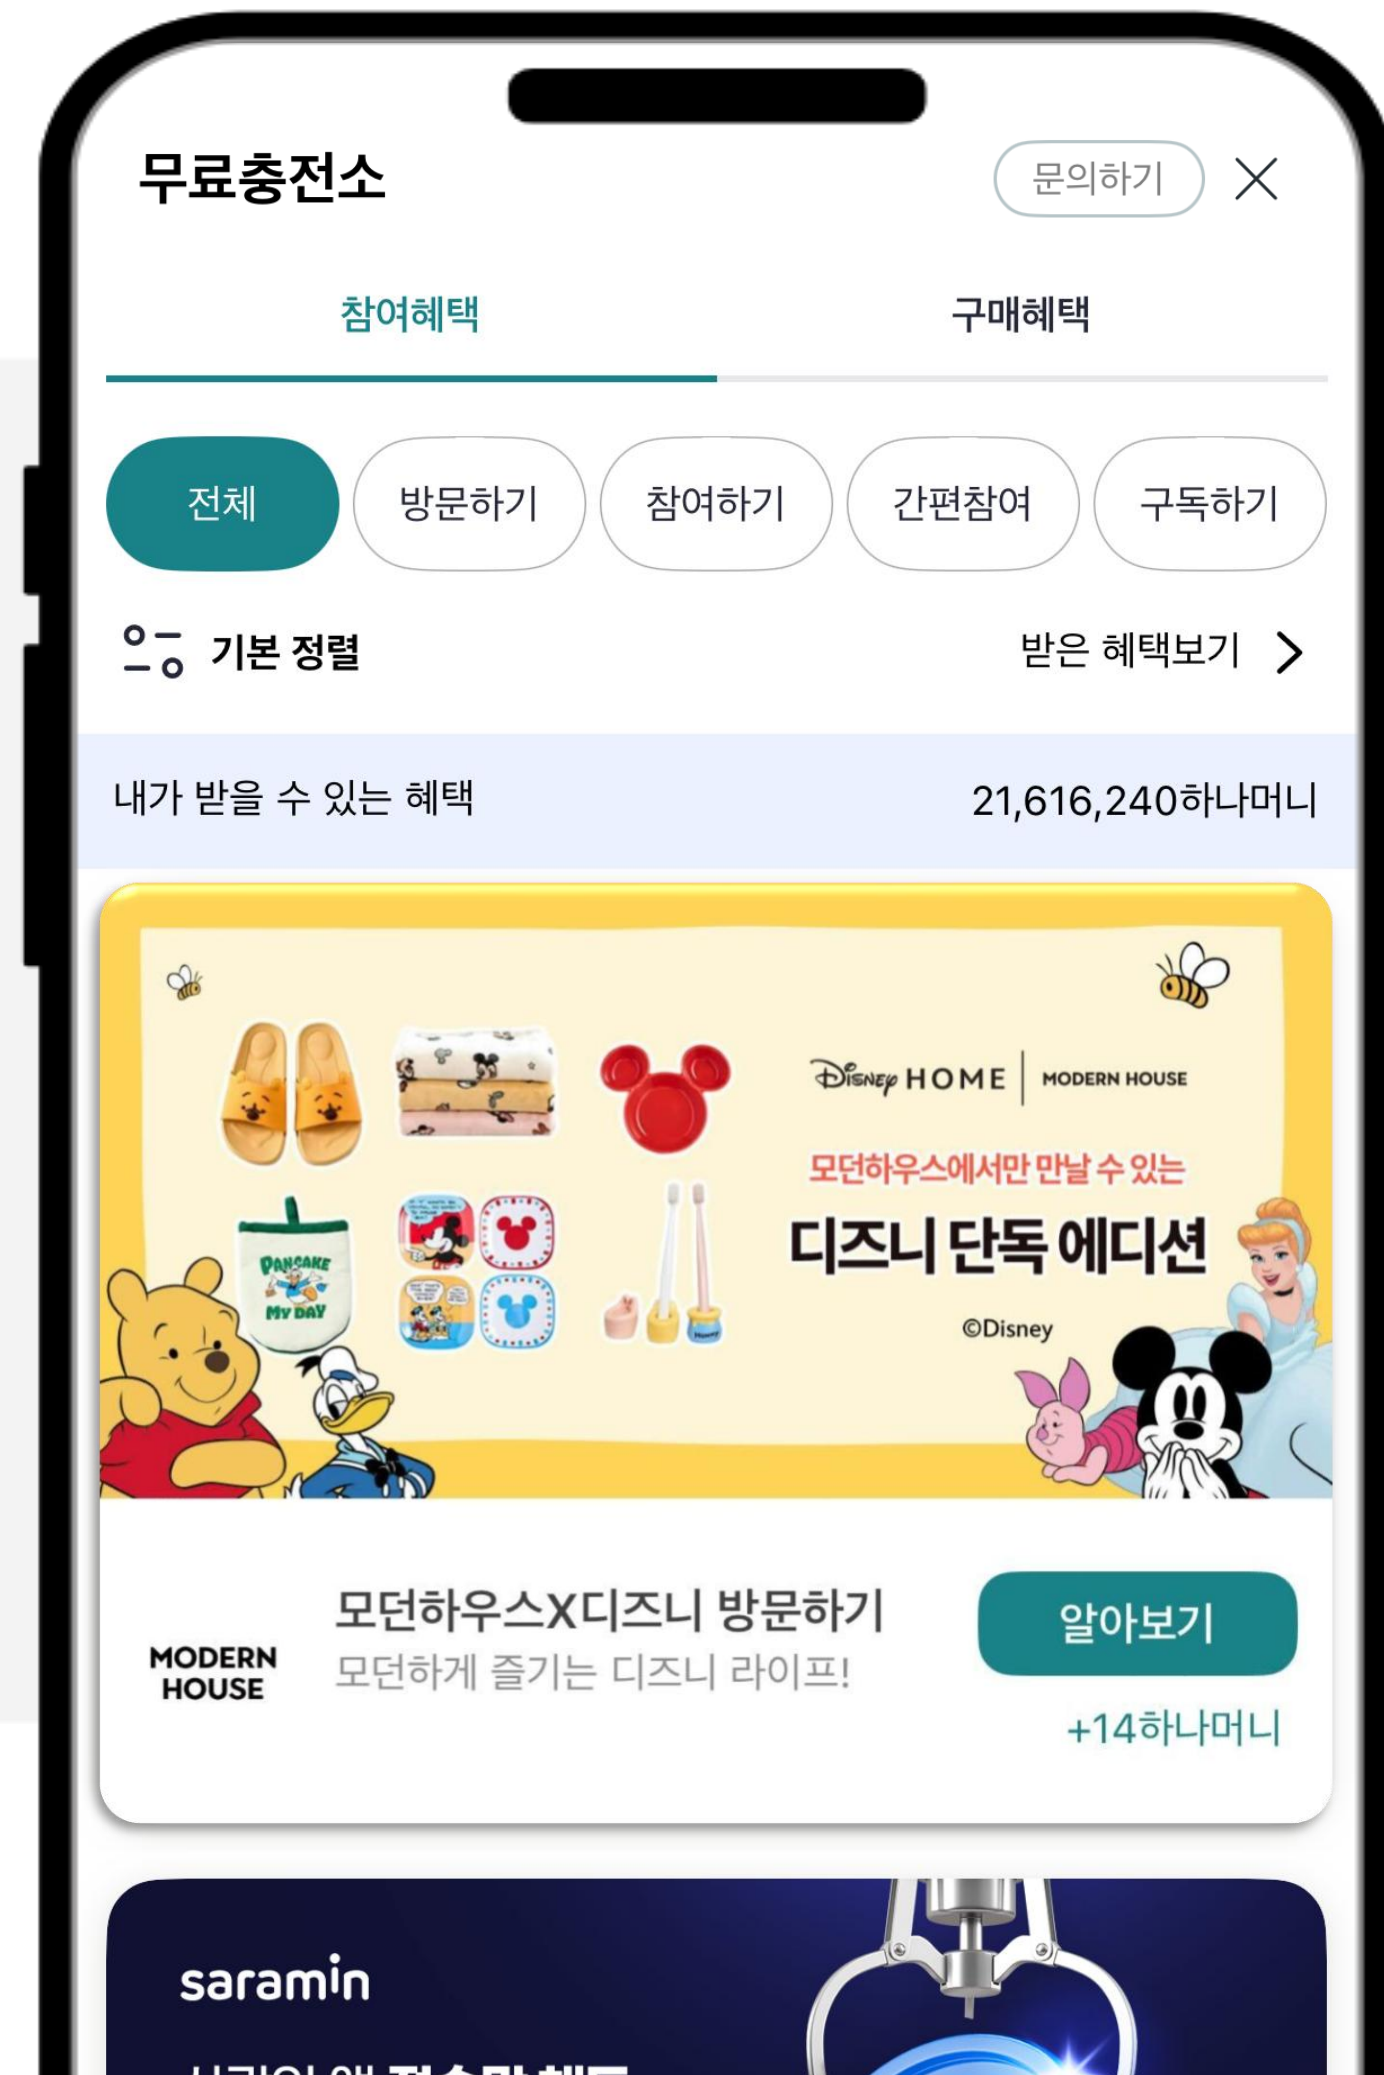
무료충전소

문의하기

참여혜택

구매혜택

전체

방문하기

참여하기

간편참여

구독하기

기본 정렬

받은 혜택보기

내가 받을 수 있는 혜택

21,616,240하나머니

Disney HOME | MODERN HOUSE

모던하우스에서만 만날 수 있는

디즈니 단독 에디션

©Disney

PANCAKE MY DAY

MODERN HOUSE

모던하우스X디즈니 방문하기

모던하게 즐기는 디즈니 라이프!

알아보기

+14하나머니

saramin

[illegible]